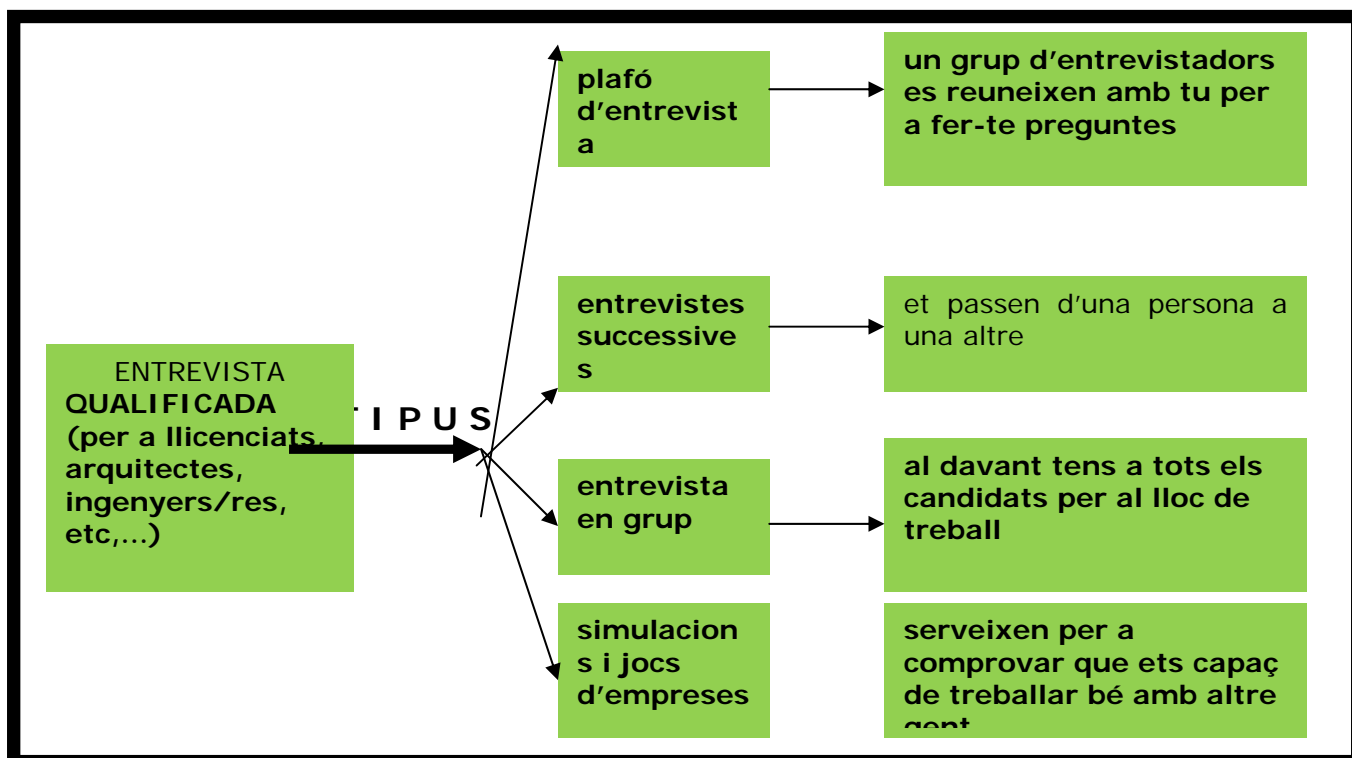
ENTREVISTA **QUALIFICADA (per a llicenciats, arquitectes, ingenyers/res, etc,...)**

**TIPUS**

**plafó d'entrevista**

**un grup d'entrevistadors es reuneixen amb tu per a fer-te preguntes**

**entrevistes successives**

et passen d'una persona a una altre

**entrevista en grup**

**al davant tens a tots els candidats per al lloc de treball**

**simulacions i jocs d'empreses**

**serveixen per a comprovar que ets capaç de treballar bé amb altre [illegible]**